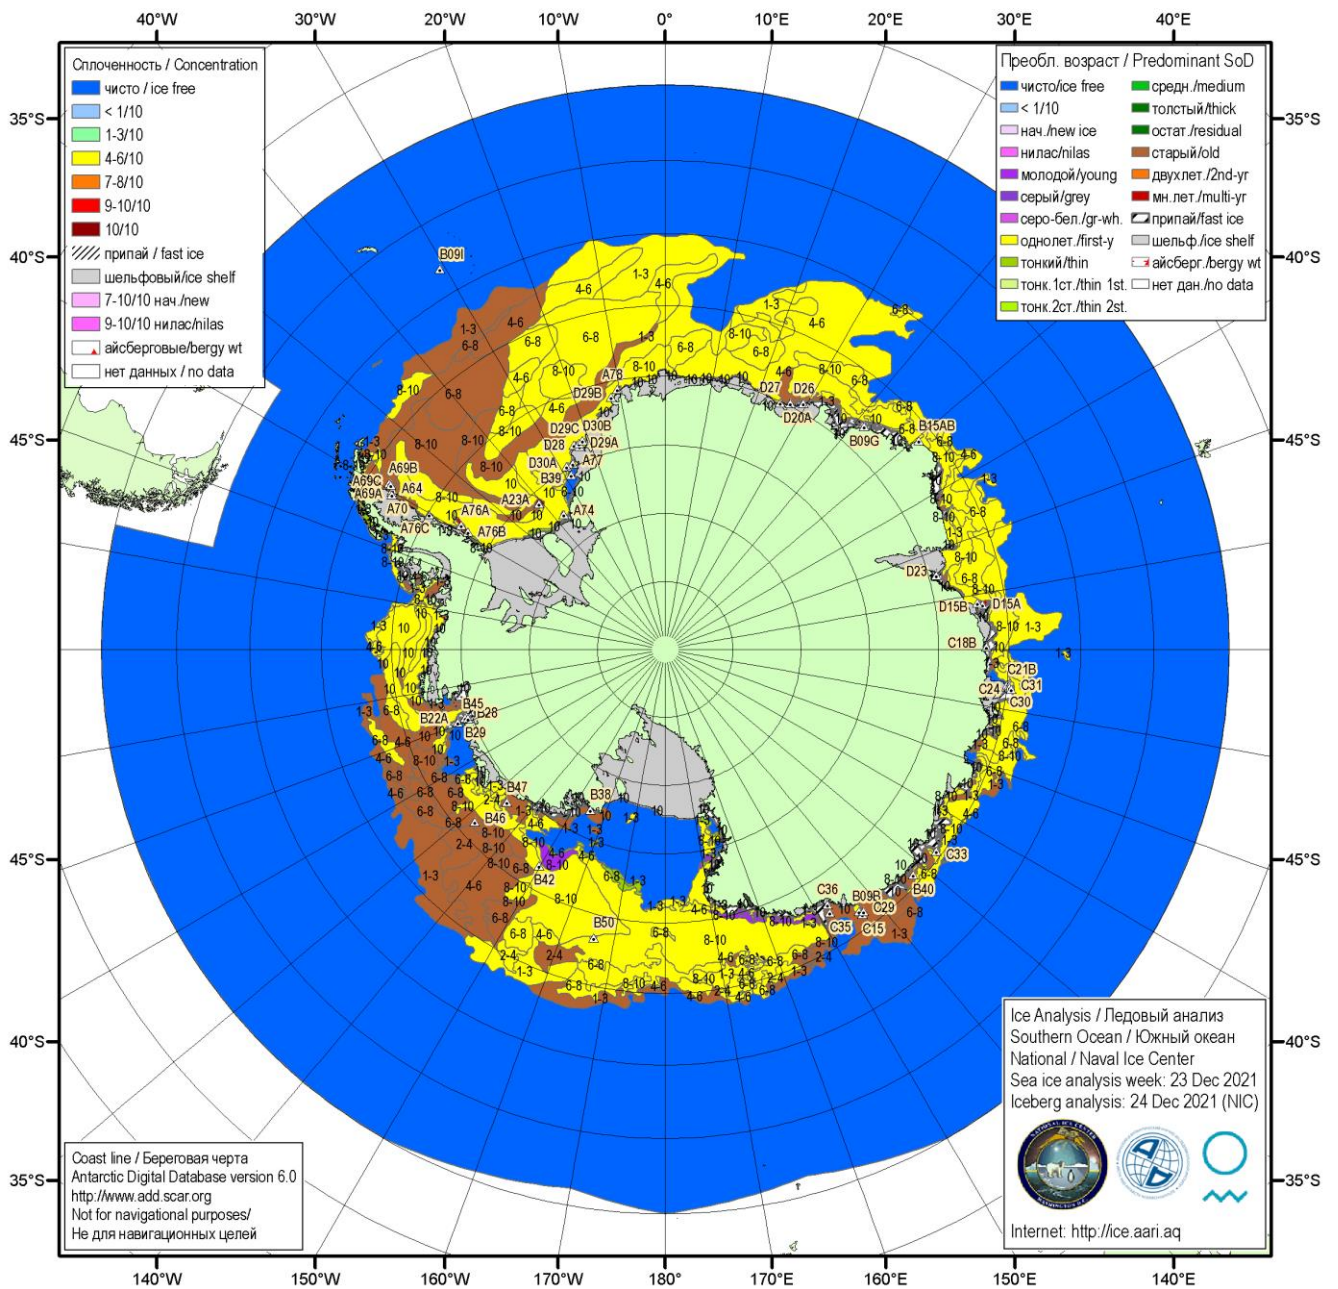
40°W 30°W 20°W 10°W 0° 10°E 20°E 30°E 40°E

Сплоченность / Concentration
чисто / ice free
< 1/10
1-3/10
4-6/10
7-8/10
9-10/10
10/10
припай / fast ice
шельфовый/ice shelf
7-10/10 нач./new
9-10/10 нилас/nilas
айсберговые/bergy wt
нет данных / no data

Преобл. возраст / Predominant SoD
чисто/ice free
< 1/10
нач./new ice
нилас/nilas
молодой/young
серый/grey
серо-бел./gr-wh.
однолет./first-y
тонкий/thin
тонк.1ст./thin 1st.
тонк.2ст./thin 2st.
средн./medium
толстый/thick
остат./residual
старый/old
двухлет./2nd-yr
мн.лет./multi-yr
припай/fast ice
шельф./ice shelf
айсберг./bergy wt
нет дан./no data

35°S 40°S 45°S 45°S 40°S 35°S
35°S 40°S 45°S 45°S 40°S 35°S

B09I A78 D29B D27 D26 D20A D29C D30B D28 D29A D30A A77 B39 B09G B15AB A69B A69C A69A A64 A70 A76C A76A A23A A76B A74 D23 D15B D15A C18B C21B C24 C31 C30 B45 B28 B22A B29 B47 B38 B46 B42 C33 C36 B09R B40 C29 C35 C15 B50

1-3 4-6 6-8 8-10 10

Ice Analysis / Ледовый анализ
Southern Ocean / Южный океан
National / Naval Ice Center
Sea ice analysis week: 23 Dec 2021
Iceberg analysis: 24 Dec 2021 (NIC)

Internet: http://ice.aari.aq

Coast line / Береговая черта
Antarctic Digital Database version 6.0
http://www.add.scar.org
Not for navigational purposes/
Не для навигационных целей

140°W 150°W 160°W 170°W 180° 170°E 160°E 150°E 140°E